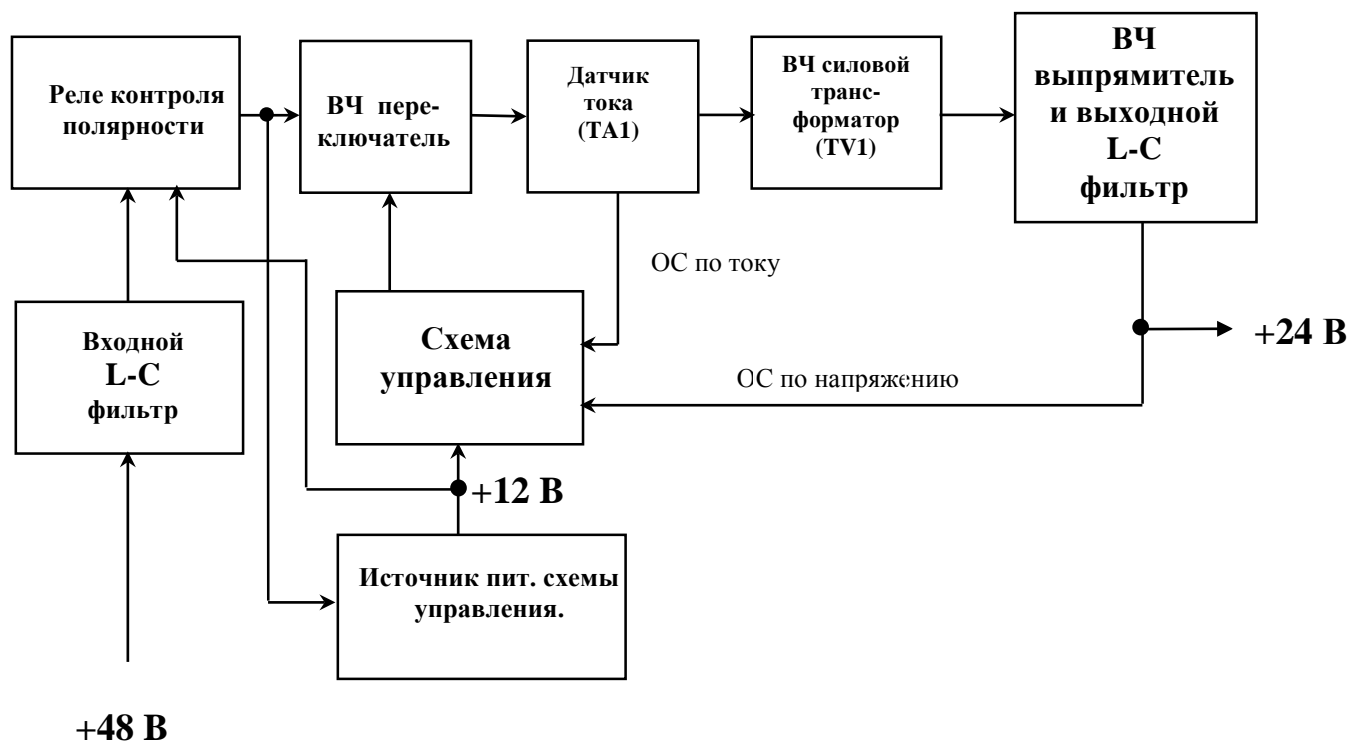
Реле контроля полярности

ВЧ переключатель

Датчик тока (ТА1)

ВЧ силовой трансформатор (TV1)

ВЧ выпрямитель и выходной L-C фильтр

ОС по току

Входной L-C фильтр

Схема управления

+24 В

ОС по напряжению

+12 В

Источник пит. схемы управления.

+48 В